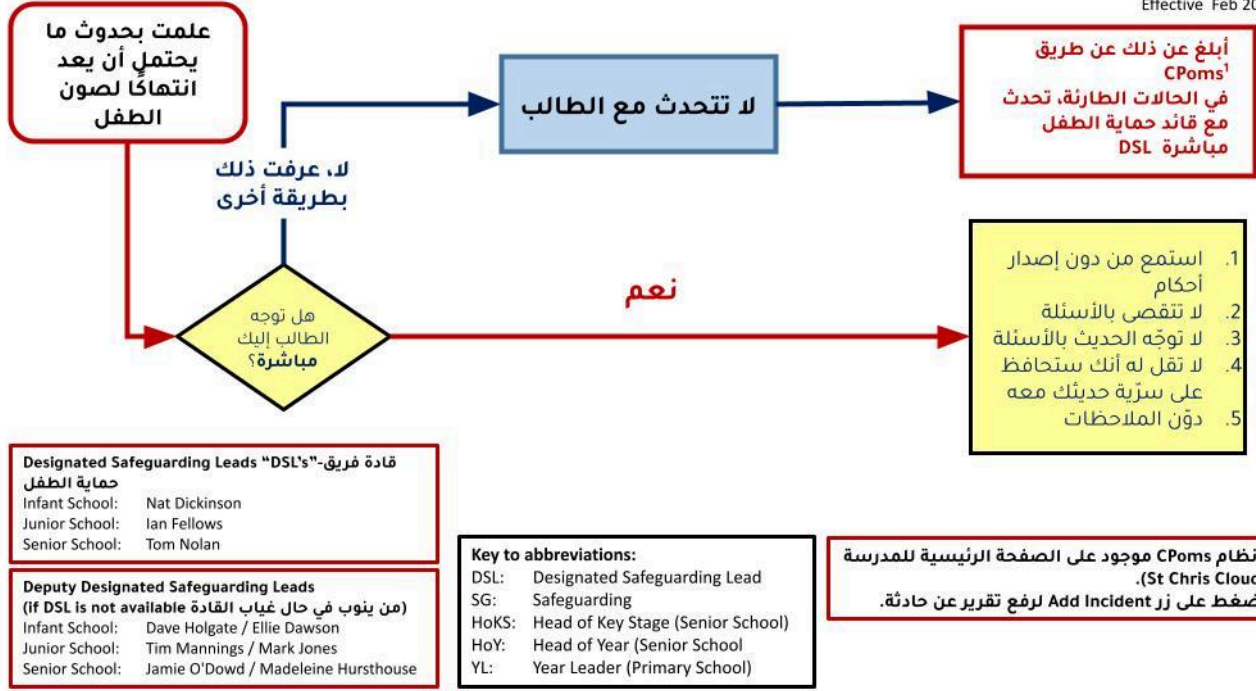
Effective Feb 20

علمت بحدوث ما يحتمل أن يعد انتهاكًا لصون الطفل

لا تتحدث مع الطالب

أبلغ عن ذلك عن طريق CPoms¹
في الحالات الطارئة، تحدث مع قائد حماية الطفل مباشرة DSL

لا، عرفت ذلك بطريقة أخرى

هل توجه الطالب إليك مباشرة؟

نعم

1. استمع من دون إصدار أحكام
2. لا تتقصى بالأسئلة
3. لا توجّه الحديث بالأسئلة
4. لا تقل له أنك ستحافظ على سرّية حديثك معه
5. دوّن الملاحظات

Designated Safeguarding Leads "DSL's"- قادة فريق حماية الطفل

| | |
|---|---|
| Infant School: | Nat Dickinson |
| Junior School: | Ian Fellows |
| Senior School: | Tom Nolan |

Deputy Designated Safeguarding Leads
(if DSL is not available من ينوب في حال غياب القادة)

| | |
|---|---|
| Infant School: | Dave Holgate / Ellie Dawson |
| Junior School: | Tim Mannings / Mark Jones |
| Senior School: | Jamie O'Dowd / Madeleine Hursthouse |

Key to abbreviations:

| | |
|---|---|
| DSL: | Designated Safeguarding Lead |
| SG: | Safeguarding |
| HoKS: | Head of Key Stage (Senior School) |
| HoY: | Head of Year (Senior School |
| YL: | Year Leader (Primary School) |

نظام CPoms موجود على الصفحة الرئيسية للمدرسة (St Chris Clou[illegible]).
ضغط على زر Add Incident لرفع تقرير عن حادثة.